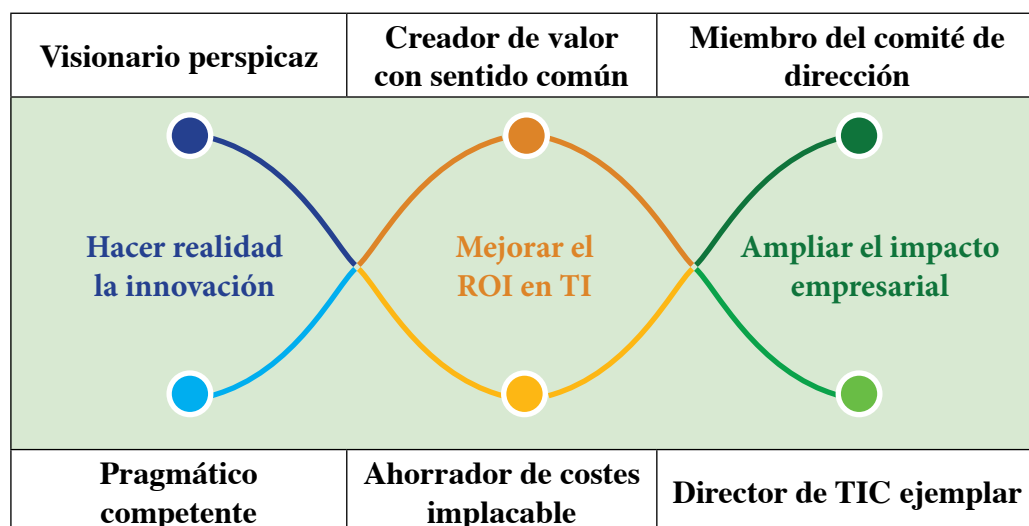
| Visionario perspicaz | Creador de valor con sentido común | Miembro del comité de dirección |
|---|---|---|
| Hacer realidad la innovación | Mejorar el ROI en TI | Ampliar el impacto empresarial |
| Pragmático competente | Ahorrador de costes implacable | Director de TIC ejemplar |